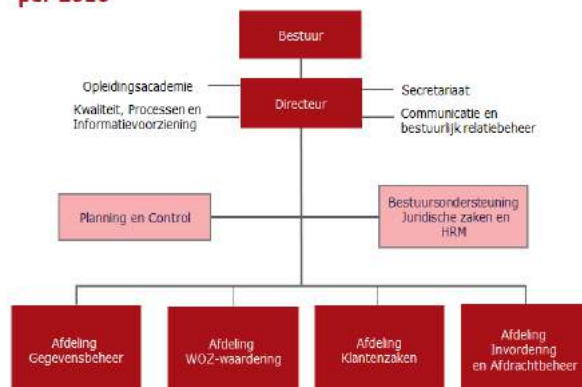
per 2016

Bestuur

Opleidingsacademie

Kwaliteit, Processen en Informatievoorziening

Directeur

Secretariaat

Communicatie en bestuurlijk relatiebeheer

Planning en Control

Bestuursondersteuning Juridische zaken en HRM

Afdeling Gegevensbeheer

Afdeling WOZ-waardering

Afdeling Klantenzaken

Afdeling Invordering en Afdrachtbeheer